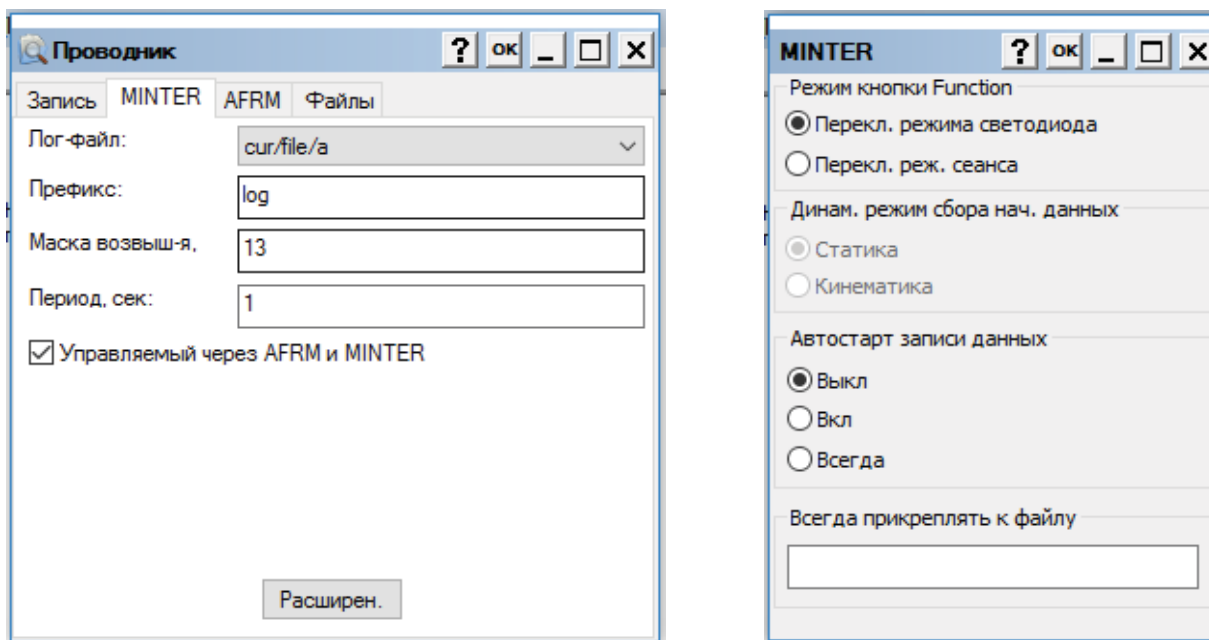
Проводник ? OK _ □ ×

Запись MINTER AFRM Файлы

Лог-файл: cur/file/a

Префикс: log

Маска возвыш-я, 13

Период, сек: 1

☑ Управляемый через AFRM и MINTER

Расширен.

MINTER ? OK _ □ ×

Режим кнопки Function

◉ Перекл. режима светодиода

○ Перекл. реж. сеанса

Динам. режим сбора нач. данных

◉ Статика

○ Кинематика

Автостарт записи данных

◉ Выкл

○ Вкл

○ Всегда

Всегда прикреплять к файлу